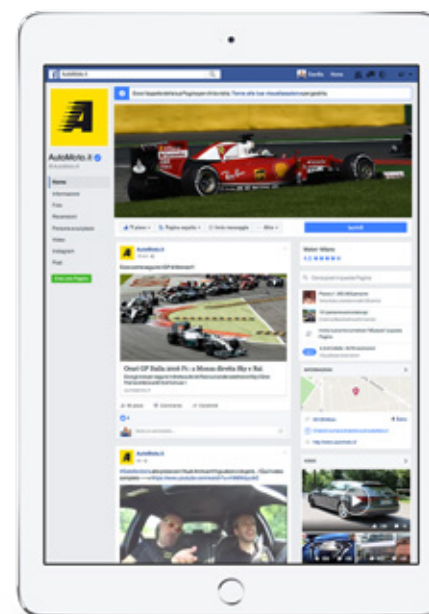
AutoMoto.it

Home

AutoMoto.it

Home
Informazioni
Foto
Recensioni
Persone e più
Video
Instagram
Post

AutoMoto.it

Orari GP Italia 2016 F1: a Monza diretta Sky e Rai

Mi piace
Commenta
Condividi

AutoMoto.it

Motori Milano

Informazioni

Video